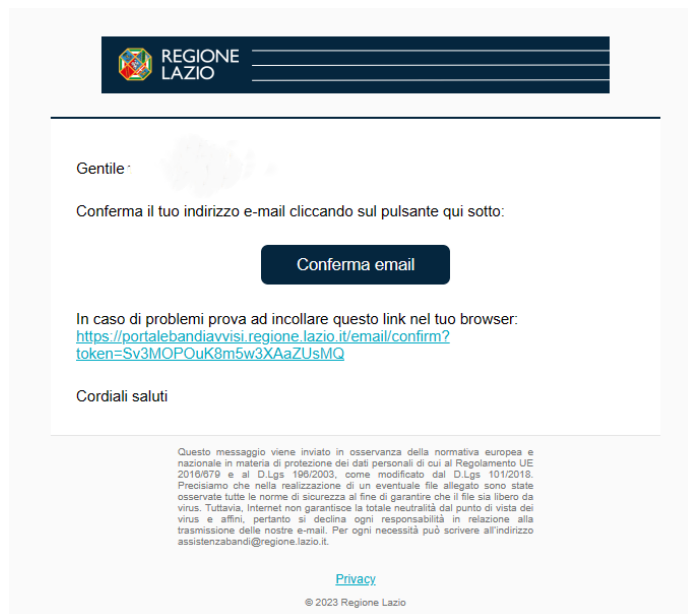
REGIONE LAZIO

Gentile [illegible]

Conferma il tuo indirizzo e-mail cliccando sul pulsante qui sotto:

Conferma email

In caso di problemi prova ad incollare questo link nel tuo browser: https://portalebandiavvisi.regione.lazio.it/email/confirm?token=Sv3MOPOuK8m5w3XAaZUsMQ

Cordiali saluti

Questo messaggio viene inviato in osservanza della normativa europea e nazionale in materia di protezione dei dati personali di cui al Regolamento UE 2016/679 e al D.Lgs 196/2003, come modificato dal D.Lgs 101/2018. Precisiamo che nella realizzazione di un eventuale file allegato sono state osservate tutte le norme di sicurezza al fine di garantire che il file sia libero da virus. Tuttavia, Internet non garantisce la totale neutralità dal punto di vista dei virus e affini, pertanto si declina ogni responsabilità in relazione alla trasmissione delle nostre e-mail. Per ogni necessità può scrivere all'indirizzo assistenzabandi@regione.lazio.it.

Privacy

© 2023 Regione Lazio